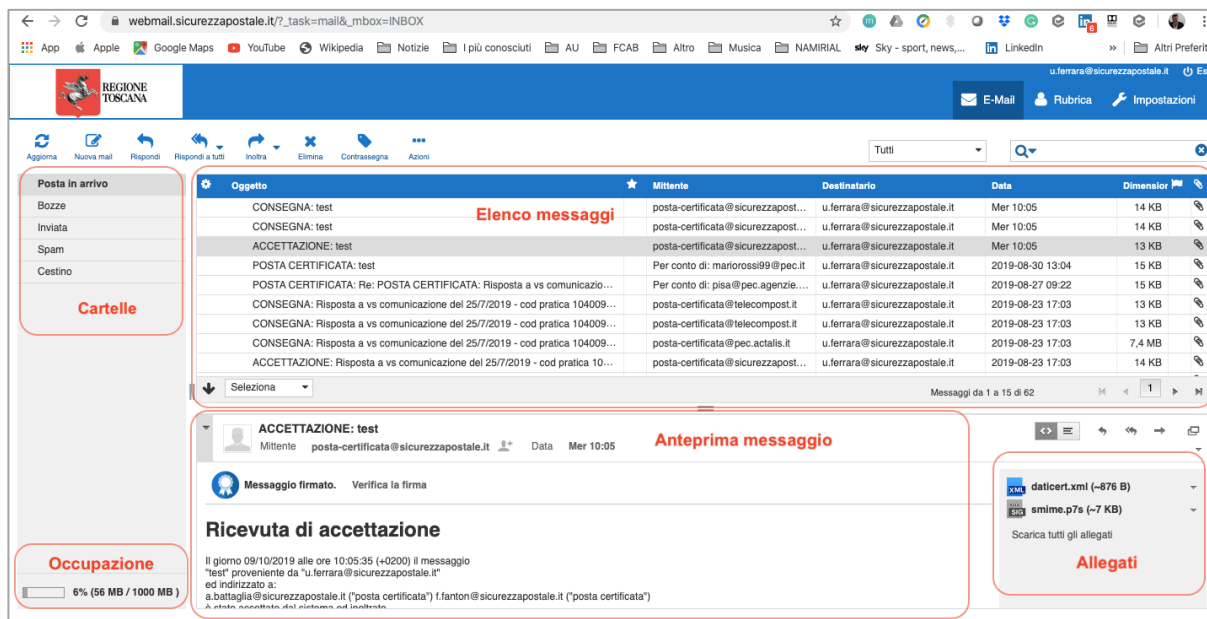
webmail.sicurezzapostale.it/?_task=mail&_mbox=INBOX

App Apple Google Maps YouTube Wikipedia Notizie I più conosciuti AU FCAB Altro Musica NAMIRIAL Sky - sport, news,... LinkedIn » Altri Preferiti

REGIONE TOSCANA

u.ferrara@sicurezzapostale.it Esci

E-Mail Rubrica Impostazioni

Aggiorna Nuova mail Rispondi Rispondi a tutti Inoltra Elimina Contrassegna Azioni

Tutti

Posta in arrivo
Bozze
Inviata
Spam
Cestino

Cartelle

Elenco messaggi

| Oggetto | Mittente | Destinatario | Data | Dimensione |
|---|---|---|---|---|
| CONSEGNA: test | posta-certificata@sicurezzapost... | u.ferrara@sicurezzapostale.it | Mer 10:05 | 14 KB |
| CONSEGNA: test | posta-certificata@sicurezzapost... | u.ferrara@sicurezzapostale.it | Mer 10:05 | 14 KB |
| ACCETTAZIONE: test | posta-certificata@sicurezzapost... | u.ferrara@sicurezzapostale.it | Mer 10:05 | 13 KB |
| POSTA CERTIFICATA: test | Per conto di: mariorossi99@pec.it | u.ferrara@sicurezzapostale.it | 2019-08-30 13:04 | 15 KB |
| POSTA CERTIFICATA: Re: POSTA CERTIFICATA: Risposta a vs comunicazio... | Per conto di: pisa@pec.agenzie.... | u.ferrara@sicurezzapostale.it | 2019-08-27 09:22 | 15 KB |
| CONSEGNA: Risposta a vs comunicazione del 25/7/2019 - cod pratica 104009... | posta-certificata@telecompost.it | u.ferrara@sicurezzapostale.it | 2019-08-23 17:03 | 13 KB |
| CONSEGNA: Risposta a vs comunicazione del 25/7/2019 - cod pratica 104009... | posta-certificata@telecompost.it | u.ferrara@sicurezzapostale.it | 2019-08-23 17:03 | 13 KB |
| CONSEGNA: Risposta a vs comunicazione del 25/7/2019 - cod pratica 104009... | posta-certificata@pec.actalis.it | u.ferrara@sicurezzapostale.it | 2019-08-23 17:03 | 7,4 MB |
| ACCETTAZIONE: Risposta a vs comunicazione del 25/7/2019 - cod pratica 10... | posta-certificata@sicurezzapost... | u.ferrara@sicurezzapostale.it | 2019-08-23 17:03 | 14 KB |

Seleziona

Messaggi da 1 a 15 di 62 1

ACCETTAZIONE: test
Mittente posta-certificata@sicurezzapostale.it Data Mer 10:05

Anteprima messaggio

Messaggio firmato. Verifica la firma

Ricevuta di accettazione

Il giorno 09/10/2019 alle ore 10:05:35 (+0200) il messaggio
"test" proveniente da "u.ferrara@sicurezzapostale.it"
ed indirizzato a:
a.battaglia@sicurezzapostale.it ("posta certificata") f.fanton@sicurezzapostale.it ("posta certificata")
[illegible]

daticert.xml (~876 B)
smime.p7s (~7 KB)
Scarica tutti gli allegati

Allegati

Occupazione

6% (56 MB / 1000 MB)